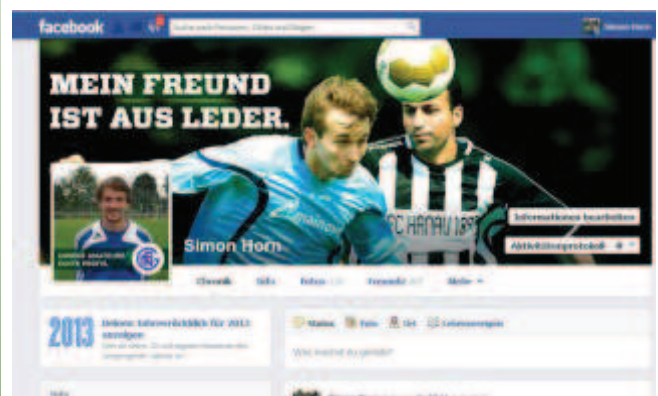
facebook

Suche nach Personen, Orten und Dingen

Simon Horn

MEIN FREUND IST AUS LEDER.

Simon Horn

FC HANAU 93

Informationen bearbeiten

Aktivitätenprotokoll

Chronik

Info

Fotos

Freunde

Mehr

2013

Deinen Jahresrückblick für 2013 anzeigen

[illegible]

Status

Foto

Ort

Lebensereignis

Was machst du gerade?

Info

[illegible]